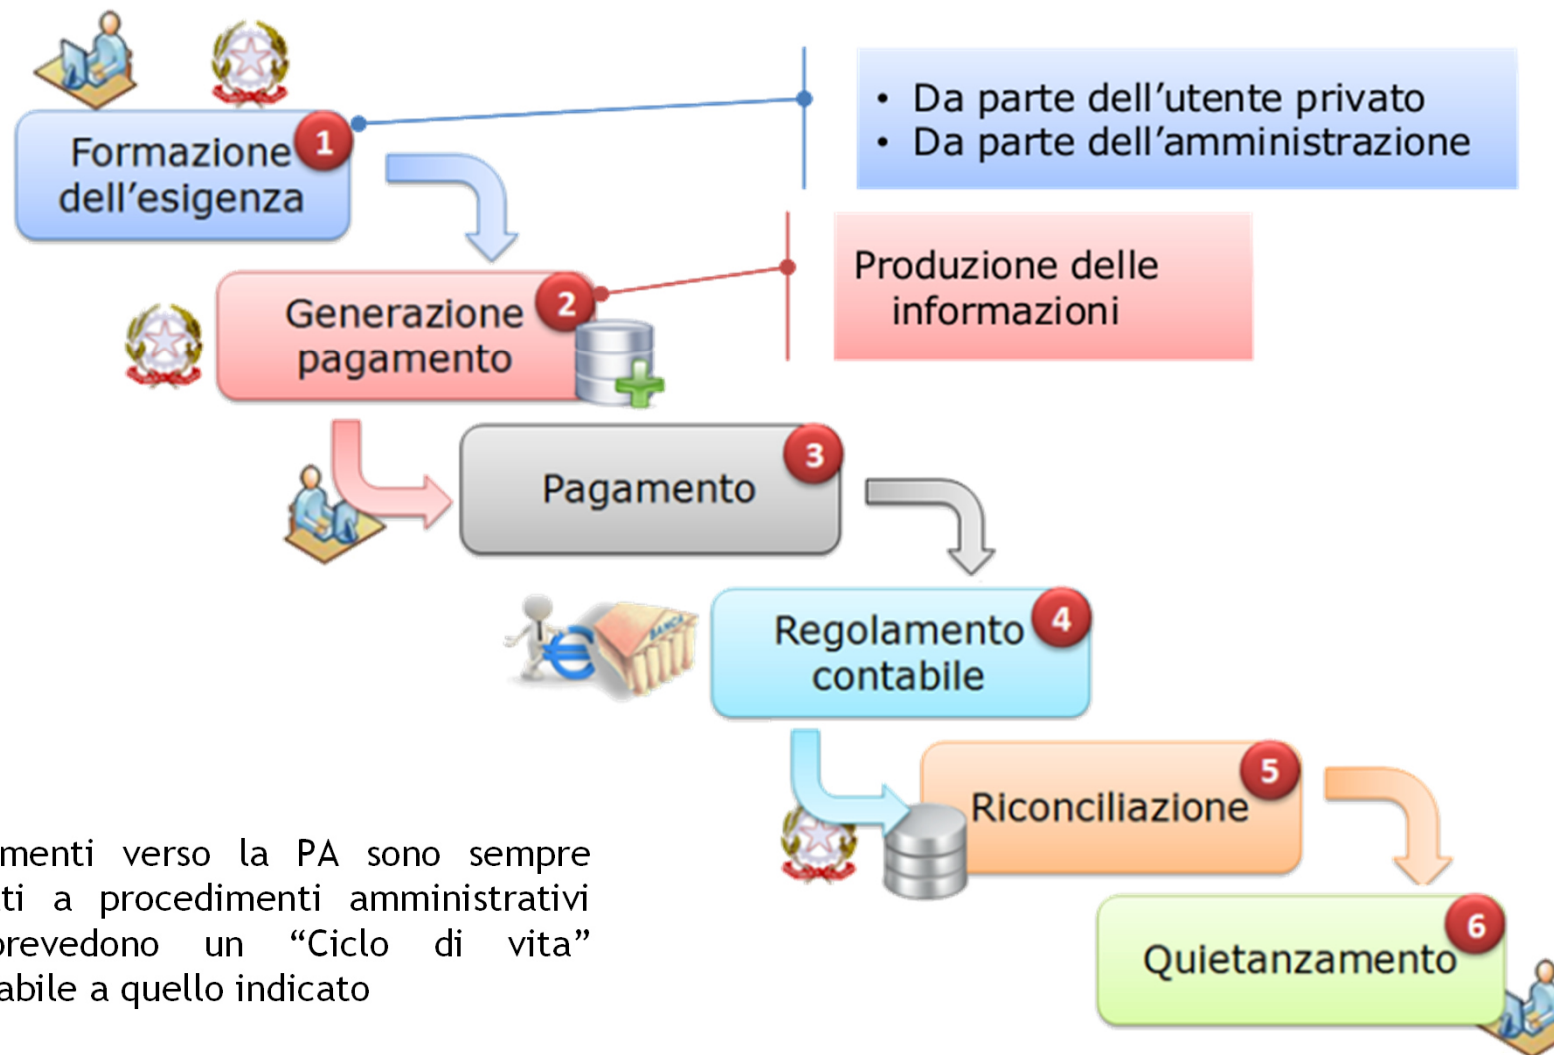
Formazione dell'esigenza 1

• Da parte dell'utente privato
• Da parte dell'amministrazione

Generazione pagamento 2

Produzione delle informazioni

Pagamento 3

Regolamento contabile 4

Riconciliazione 5

Quietanzamento 6

menti verso la PA sono sempre ti a procedimenti amministrativi prevedono un "Ciclo di vita" abile a quello indicato